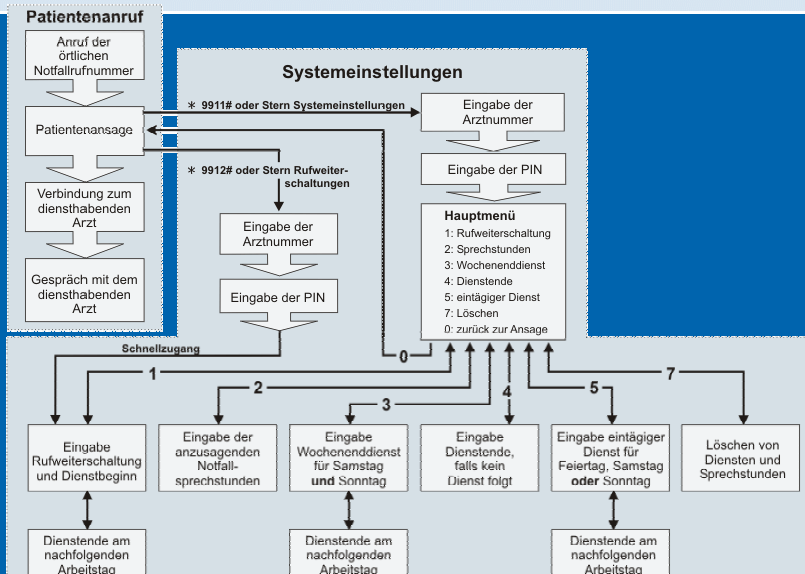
Patientenanruf

Anruf der örtlichen Notfallrufnummer

Patientenansage

Verbindung zum diensthabenden Arzt

Gespräch mit dem diensthabenden Arzt

Systemeinstellungen

∗ 9911# oder Stern Systemeinstellungen

Eingabe der Arztnummer

Eingabe der PIN

Hauptmenü
1: Rufweiterschaltung
2: Sprechstunden
3: Wochenenddienst
5: Dienstende
5: eintägiger Dienst
7: Löschen
0: zurück zur Ansage

∗ 9912# oder Stern Rufweiterschaltungen

Eingabe der Arztnummer

Eingabe der PIN

Schnellzugang

0

1

2

3

4

5

7

Eingabe Rufweiterschaltung und Dienstbeginn

Eingabe der anzusagenden Notfallsprechstunden

Eingabe Wochenenddienst für Samstag und Sonntag

Eingabe Dienstende, falls kein Dienst folgt

Eingabe eintägiger Dienst für Feiertag, Samstag oder Sonntag

Löschen von Diensten und Sprechstunden

Dienstende am nachfolgenden Arbeitstag

Dienstende am nachfolgenden Arbeitstag

Dienstende am nachfolgenden Arbeitstag